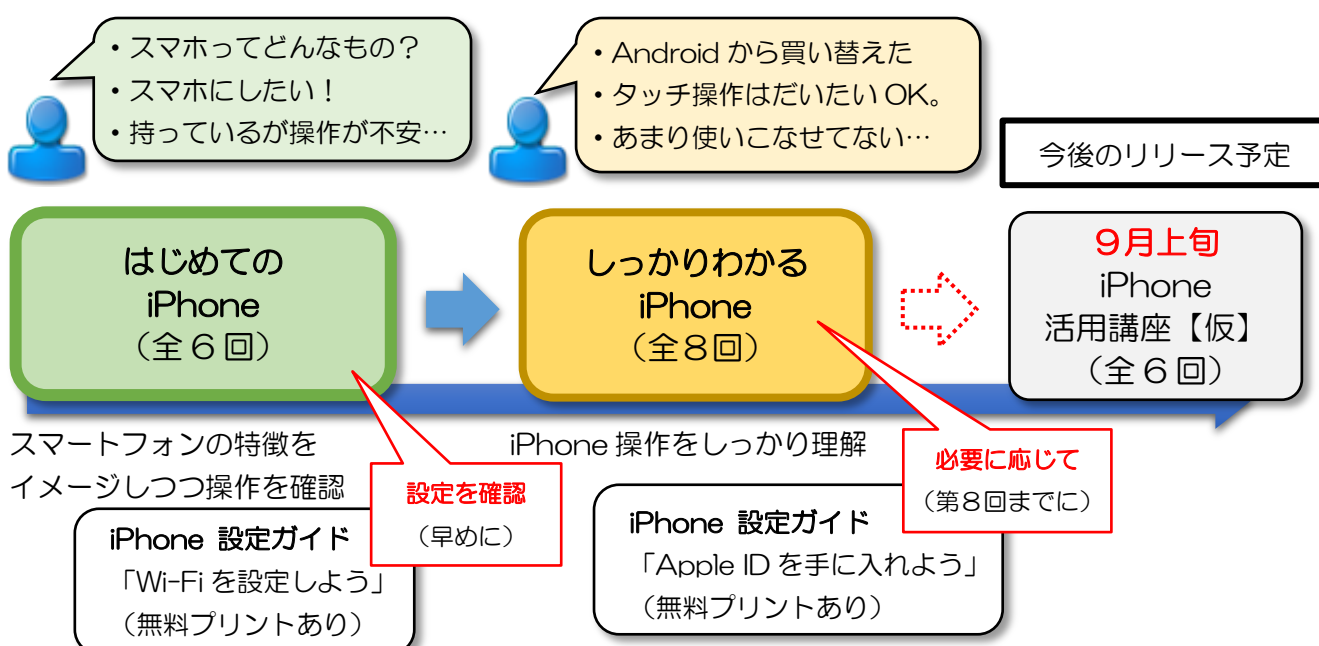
・スマホってどんなもの?
・スマホにしたい!
・持っているが操作が不安…

・Android から買い替えた
・タッチ操作はだいたい OK。
・あまり使いこなせてない…

今後のリリース予定

はじめての
iPhone
(全6回)

しっかりわかる
iPhone
(全8回)

9月上旬
iPhone
活用講座【仮】
(全6回)

スマートフォンの特徴を
イメージしつつ操作を確認

設定を確認
(早めに)

iPhone 操作をしっかり理解

必要に応じて
(第8回までに)

iPhone 設定ガイド
「Wi-Fi を設定しよう」
(無料プリントあり)

iPhone 設定ガイド
「Apple ID を手に入れよう」
(無料プリントあり)